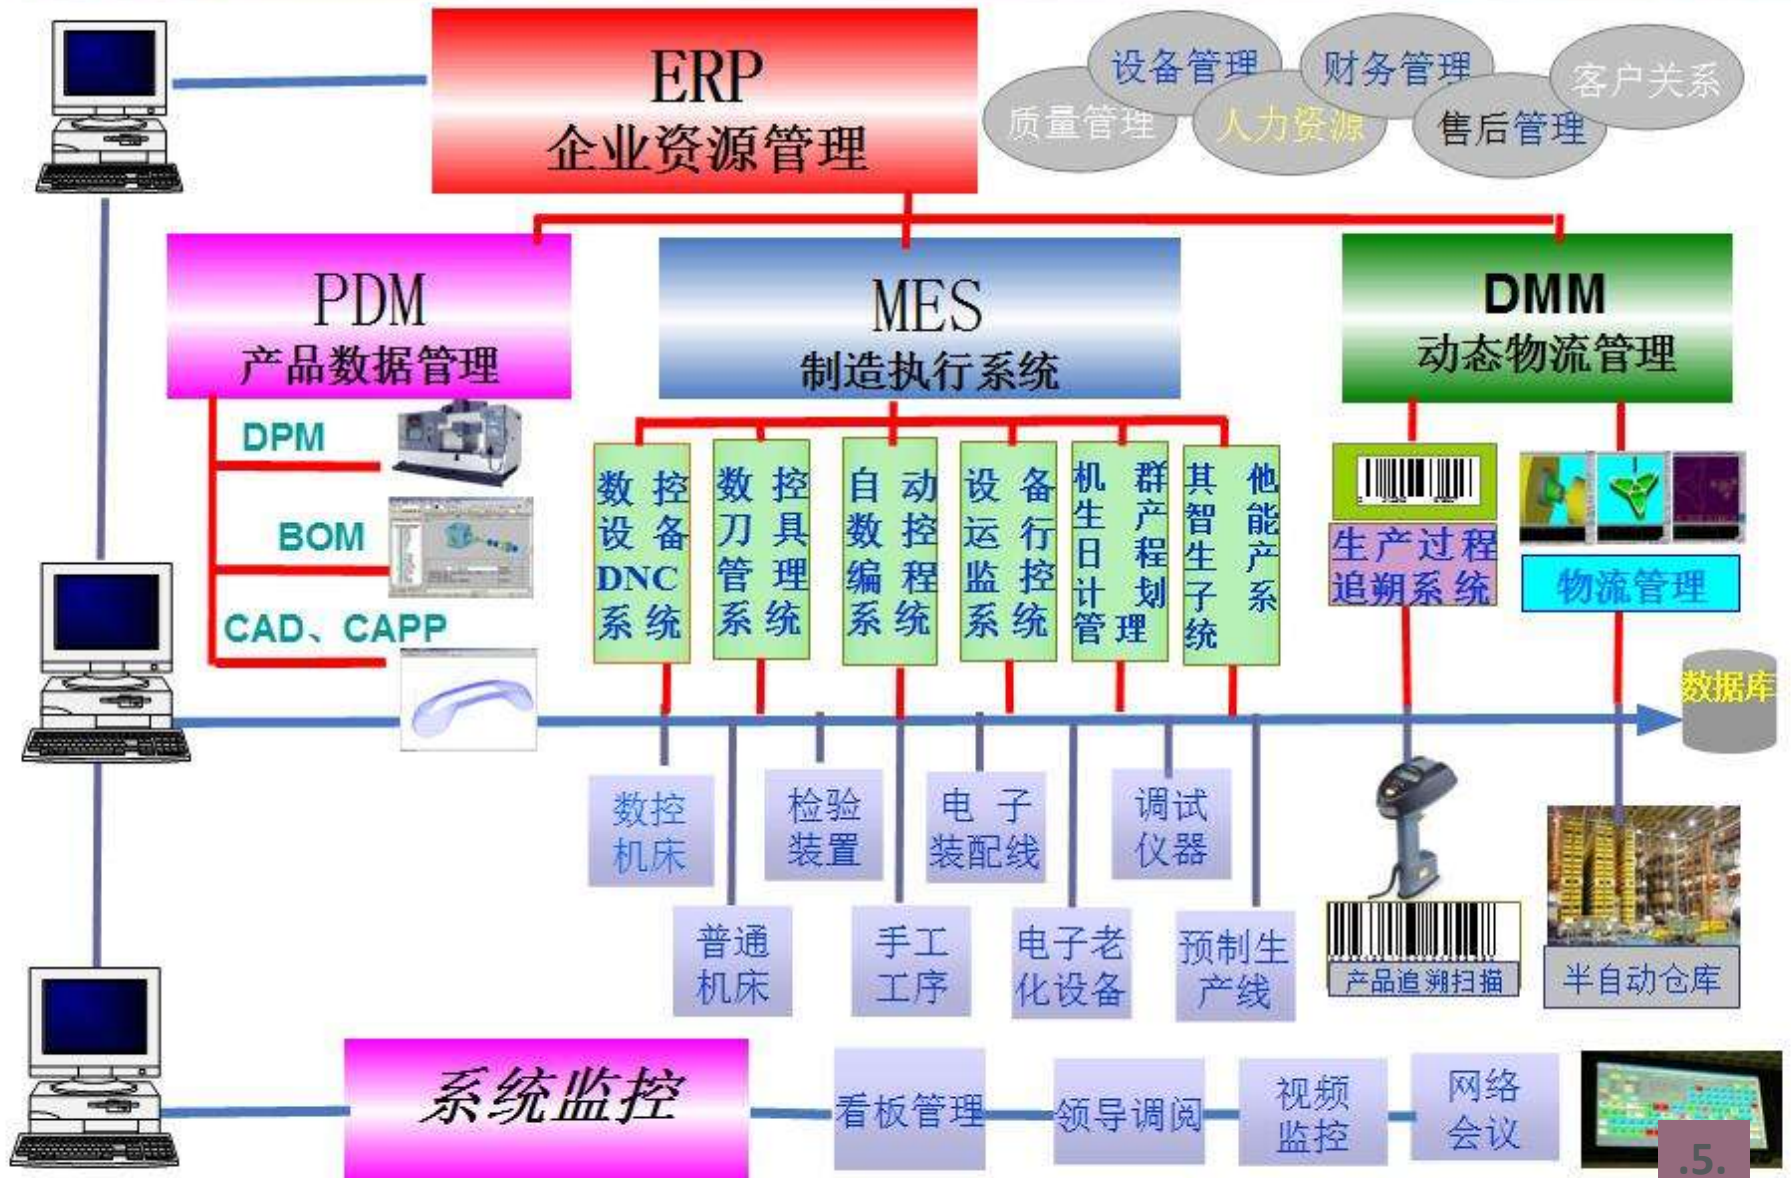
ERP
企业资源管理

设备管理
财务管理
客户关系
质量管理
人力资源
售后管理

PDM
产品数据管理

MES
制造执行系统

DMM
动态物流管理

DPM
BOM
CAD、CAPP

数控设备DNC系统
数控刀具管理系统
自动数控编程系统
设备运行监控系统
机群生产日计划管理
其他智能生产子系统

生产过程追溯系统
物流管理

数据库

数控机床
检验装置
电子装配线
调试仪器
普通机床
手工工序
电子老化设备
预制生产线

产品追溯扫描
半自动仓库

系统监控
看板管理
领导调阅
视频监控
网络会议

.5.